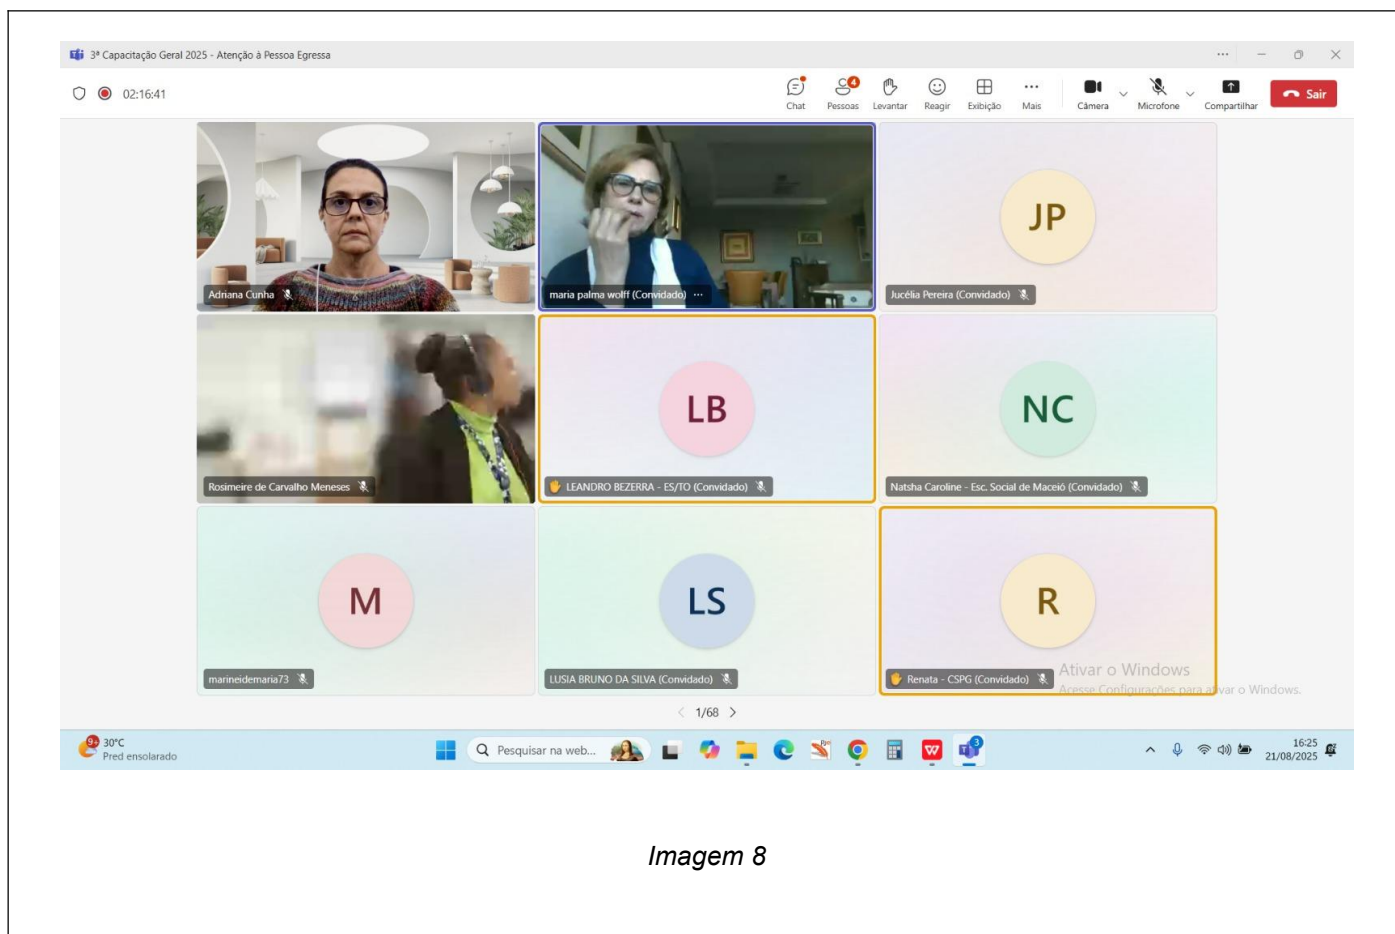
3ª Capacitação Geral 2025 - Atenção à Pessoa Egressa

02:16:41

Chat
4
Pessoas
Levantar
Reagir
Exibição
Mais
Câmera
Microfone
Compartilhar
Sair

Adriana Cunha

maria palma wolff (Convidado) ···

JP
Jucélia Pereira (Convidado)

Rosimeire de Carvalho Meneses

LB
LEANDRO BEZERRA - ES/TO (Convidado)

NC
Natsha Caroline - Esc. Social de Maceió (Convidado)

M
marineidemaria73

LS
LUSIA BRUNO DA SILVA (Convidado)

R
Renata - CSPG (Convidado)

Ativar o Windows
Acesse Configurações para ativar o Windows.

1/68

30°C
Pred ensolarado

Pesquisar na web...

16:25
21/08/2025

Imagem 8